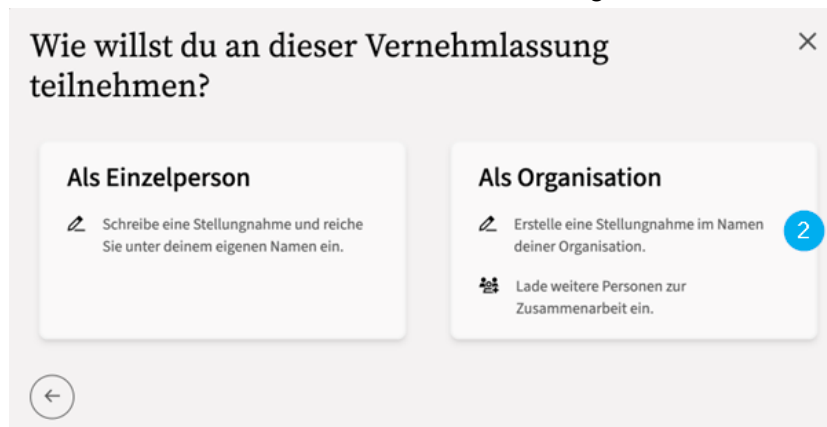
Wie willst du an dieser Vernehmlassung teilnehmen?

×

Als Einzelperson

Schreibe eine Stellungnahme und reiche Sie unter deinem eigenen Namen ein.

Als Organisation

Erstelle eine Stellungnahme im Namen deiner Organisation.

2

Lade weitere Personen zur Zusammenarbeit ein.

←